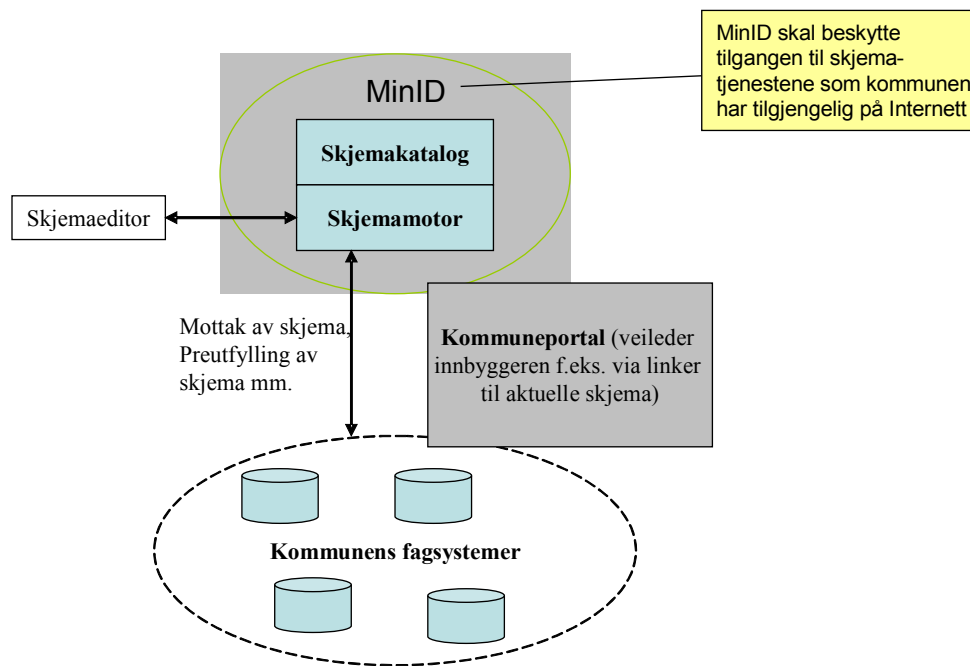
MinID skal beskytte tilgangen til skjematjenestene som kommunen har tilgjengelig på Internett

MinID

Skjemakatalog

Skjemamotor

Skjemaeditor

Mottak av skjema, Preutfylling av skjema mm.

**Kommuneportal** (veileder innbyggeren f.eks. via linker til aktuelle skjema)

Kommunens fagsystemer